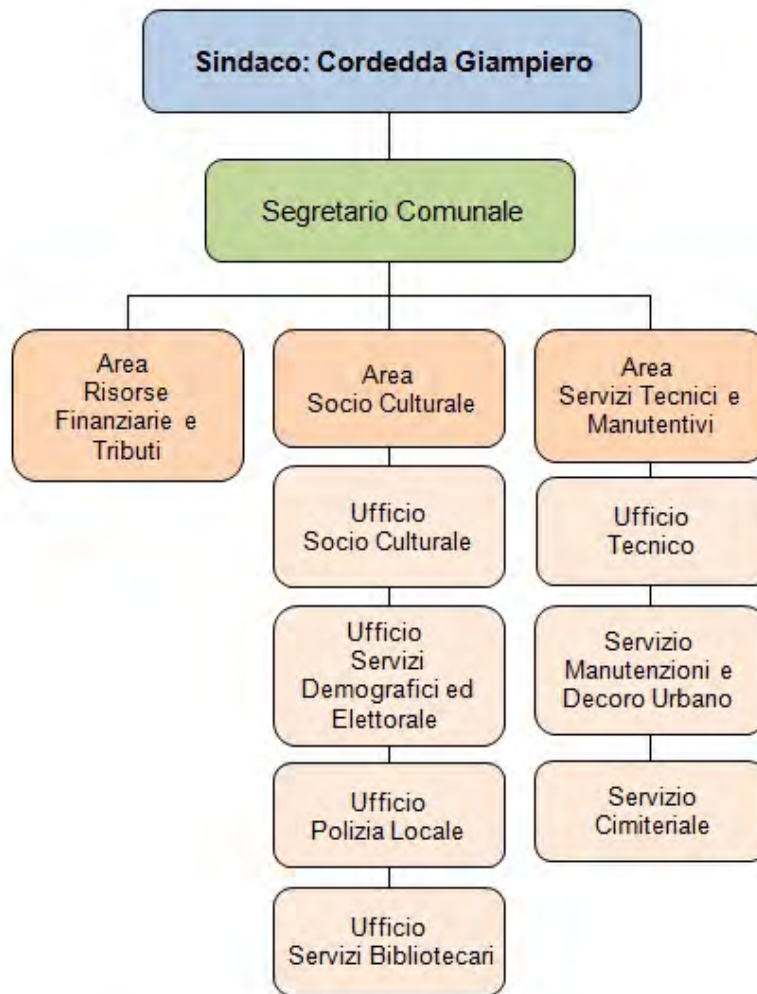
Sindaco: Cordedda Giampiero

Segretario Comunale

Area Risorse Finanziarie e Tributi

Area Socio Culturale

Ufficio Socio Culturale

Ufficio Servizi Demografici ed Elettorale

Ufficio Polizia Locale

Ufficio Servizi Bibliotecari

Area Servizi Tecnici e Manutentivi

Ufficio Tecnico

Servizio Manutenzioni e Decoro Urbano

Servizio Cimiteriale